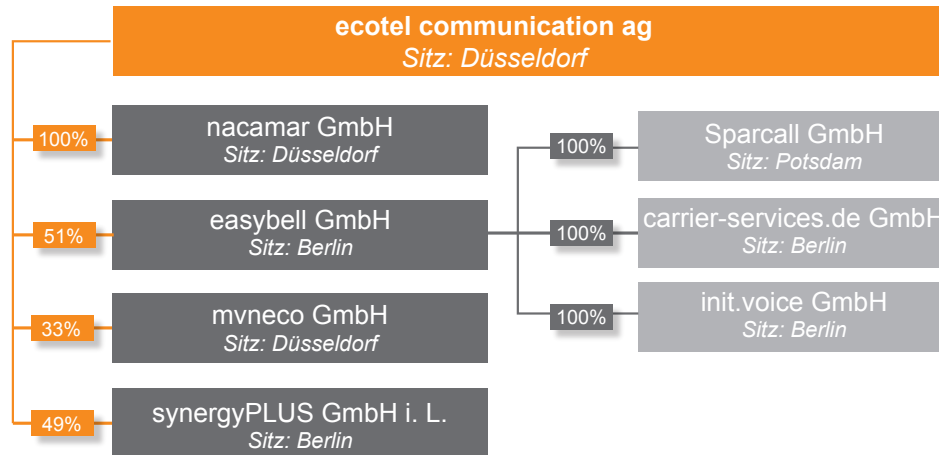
ecotel communication ag
Sitz: Düsseldorf

100%
nacamar GmbH
Sitz: Düsseldorf

51%
easybell GmbH
Sitz: Berlin

33%
mvneco GmbH
Sitz: Düsseldorf

49%
synergyPLUS GmbH i. L.
Sitz: Berlin

100%
Sparcall GmbH
Sitz: Potsdam

100%
carrier-services.de GmbH
Sitz: Berlin

100%
init.voice GmbH
Sitz: Berlin